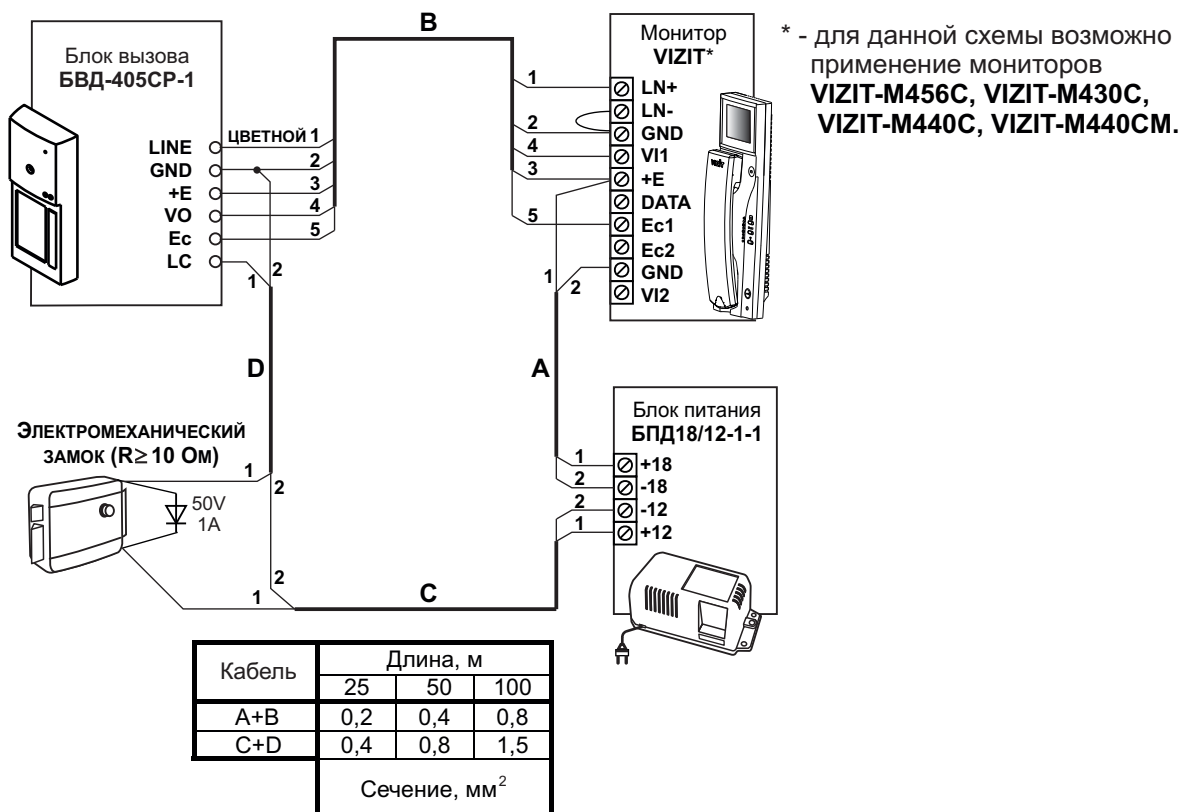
Блок вызова
БВД-405CP-1

LINE
GND
+E
VO
Ec
LC

ЦВЕТНОЙ 1
2
3
4
5

B

1
2
4
3
5

Монитор
VIZIT*

LN+
LN-
GND
VI1
+E
DATA
Ec1
Ec2
GND
VI2

* - для данной схемы возможно применение мониторов
VIZIT-M456C, VIZIT-M430C, VIZIT-M440C, VIZIT-M440CM.

1
2
2
1

D

A

ЭЛЕКТРОМЕХАНИЧЕСКИЙ ЗАМОК (R$\geq$ 10 ОМ)

1
2
50V
1A

Блок питания
БПД18/12-1-1

1
2
2
1
+18
-18
-12
+12

2
1
C

| Кабель | Длина, м | | |
|---|---|---|---|
| | 25 | 50 | 100 |
| A+B | 0,2 | 0,4 | 0,8 |
| C+D | 0,4 | 0,8 | 1,5 |
| | Сечение, мм$^2$ | | |